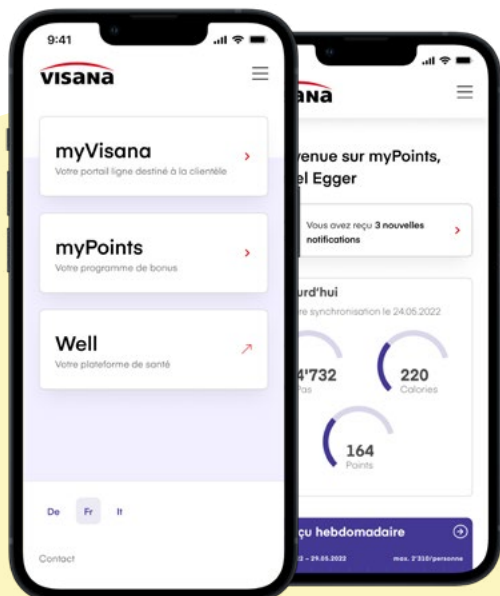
9:41

VISANA

myVisana
Votre portail ligne destiné à la clientèle

myPoints
Votre programme de bonus

Well
Votre plateforme de santé

De Fr It

Contact

ana

venue sur myPoints,
el Egger

Vous avez reçu 3 nouvelles notifications

urd'hui
re synchronisation le 24.05.2022

4'732
Pas

220
Calories

164
Points

çu hebdomadaire
2 – 29.05.2022
max. 2'310/personne